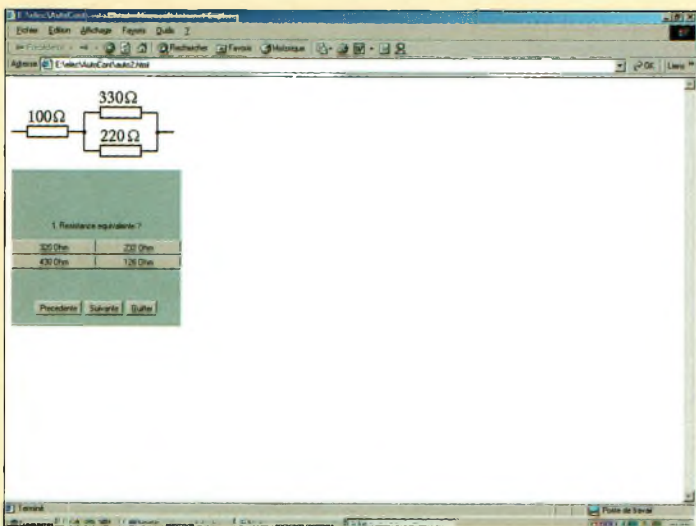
E:\elec\AutoCorr\auto2.html - Microsoft Internet Explorer

Fichier Edition Affichage Favoris Outils ?

Précédente Rechercher Favoris Historique

Adresse E:\elec\AutoCorr\auto2.html OK Liens

$100\Omega$

$330\Omega$

$220\Omega$

1. Resistance equivalente ?

| 320 Ohm | 232 Ohm |
|---|---|
| 430 Ohm | 126 Ohm |

Precedente Suivante Quitter

Terminé

Poste de travail

Démarrer